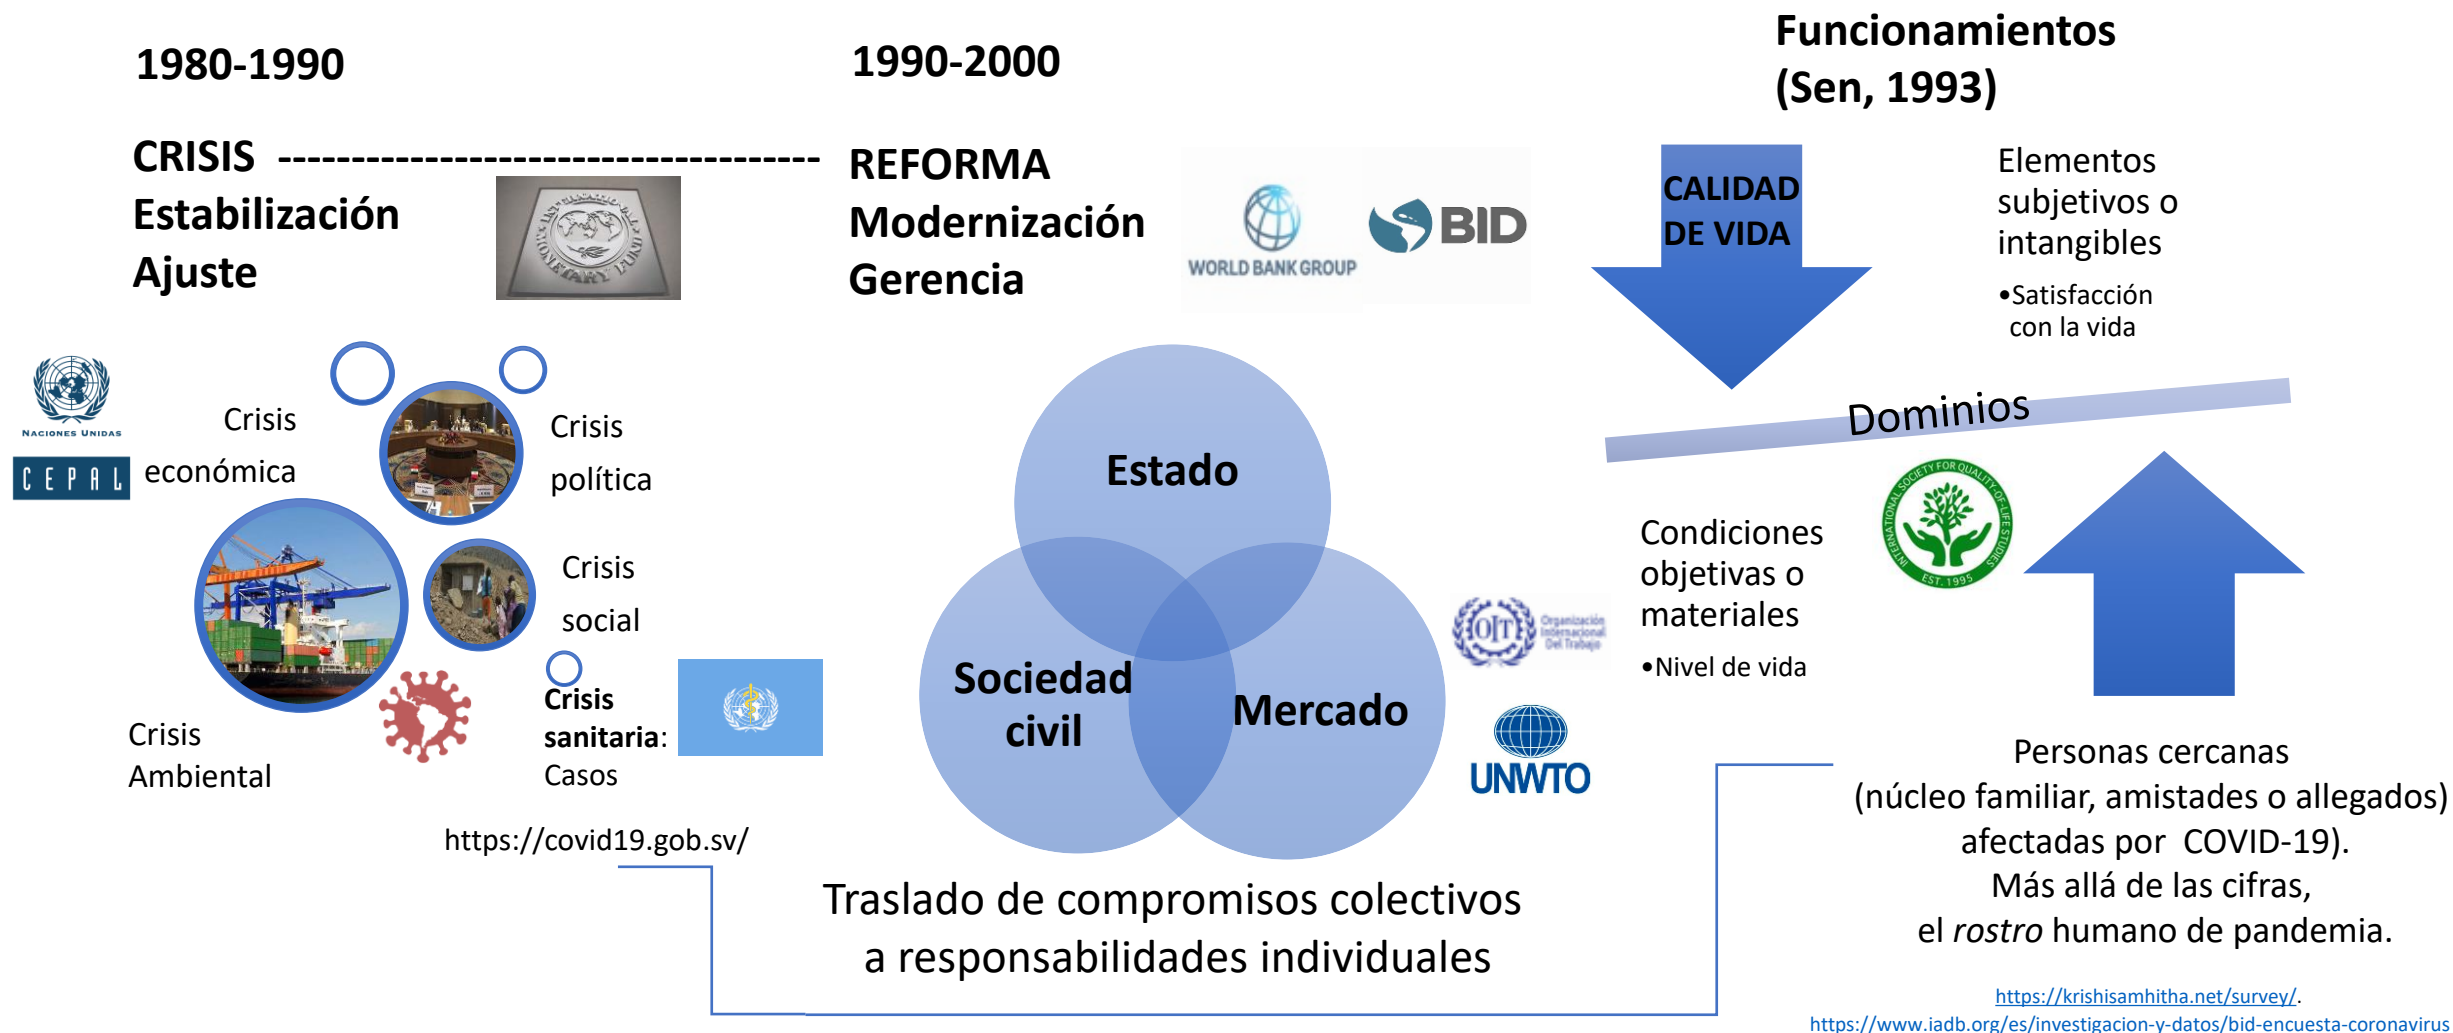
1980-1990

CRISIS -------------------------------------
Estabilización
Ajuste

INTERNATIONAL MONETARY FUND

1990-2000

REFORMA
Modernización
Gerencia

WORLD BANK GROUP

BID

Funcionamientos
(Sen, 1993)

CALIDAD DE VIDA

Elementos subjetivos o intangibles

•Satisfacción con la vida

Dominios

NACIONES UNIDAS
CEPAL

Crisis económica

Crisis política

Crisis social

Crisis Ambiental

Crisis sanitaria: Casos

https://covid19.gob.sv/

Estado

Sociedad civil

Mercado

Condiciones objetivas o materiales

•Nivel de vida

INTERNATIONAL SOCIETY FOR QUALITY-OF-LIFE STUDIES EST. 1995

OIT Organización Internacional Del Trabajo

UNWTO

Personas cercanas
(núcleo familiar, amistades o allegados)
afectadas por COVID-19).
Más allá de las cifras,
el *rostro* humano de pandemia.

Traslado de compromisos colectivos
a responsabilidades individuales

https://krishisamhitha.net/survey/.
https://www.iadb.org/es/investigacion-y-datos/bid-encuesta-coronavirus